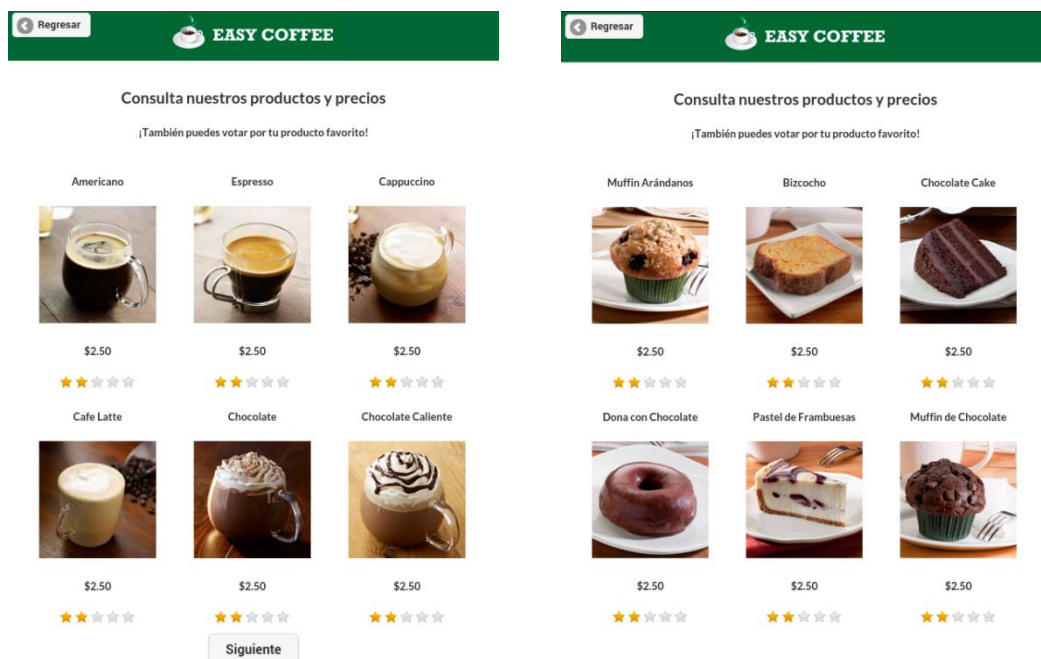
Regresar

EASY COFFEE

Consulta nuestros productos y precios

¡También puedes votar por tu producto favorito!

Americano

$2.50

Espresso

$2.50

Cappuccino

$2.50

Cafe Latte

$2.50

Chocolate

$2.50

Chocolate Caliente

$2.50

Siguiente

Regresar

EASY COFFEE

Consulta nuestros productos y precios

¡También puedes votar por tu producto favorito!

Muffin Arándanos

$2.50

Bizcocho

$2.50

Chocolate Cake

$2.50

Dona con Chocolate

$2.50

Pastel de Frambuesas

$2.50

Muffin de Chocolate

$2.50